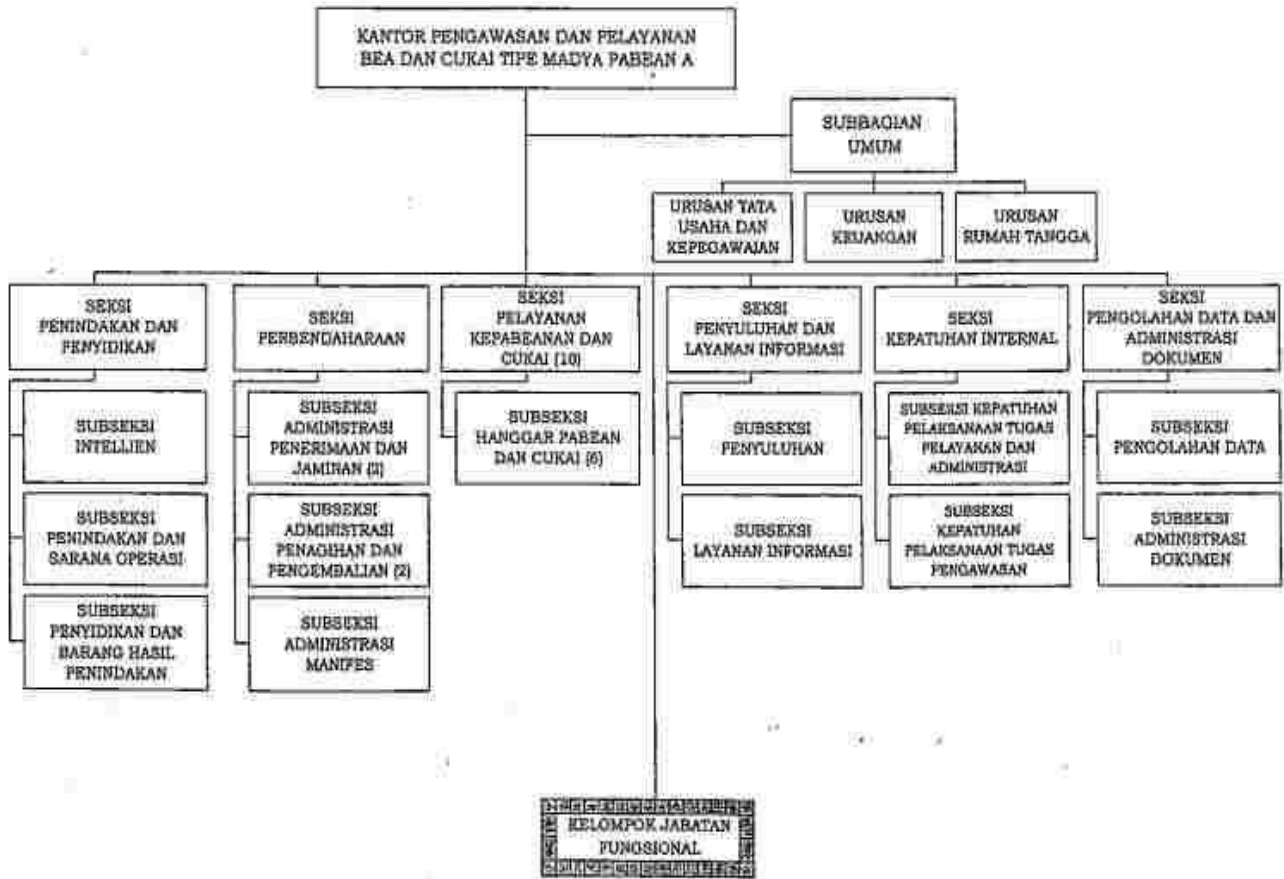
KANTOR PENGAWASAN DAN PELAYANAN BEA DAN CUKAI TIPE MADYA PABEAN A

SUBBAGIAN UMUM

URUSAN TATA USAHA DAN KEPEGAWAIAN

URUSAN KEUANGAN

URUSAN RUMAH TANGGA

SEKSI PENINDAKAN DAN PENYIDIKAN

SUBSEKSI INTELIJEN

SUBSEKSI PENINDAKAN DAN SARANA OPERASI

SUBSEKSI PENYIDIKAN DAN BARANG HASIL PENINDAKAN

SEKSI PERBENDAHARAAN

SUBSEKSI ADMINISTRASI PENERIMAAN DAN JAMINAN (2)

SUBSEKSI ADMINISTRASI PENAGIHAN DAN PENGEMBALIAN (2)

SUBSEKSI ADMINISTRASI MANIFES

SEKSI PELAYANAN KEPABEANAN DAN CUKAI (10)

SUBSEKSI HANGGAR PABEAN DAN CUKAI (6)

SEKSI PENYULUHAN DAN LAYANAN INFORMASI

SUBSEKSI PENYULUHAN

SUBSEKSI LAYANAN INFORMASI

SEKSI KEPATUHAN INTERNAL

SUBSEKSI KEPATUHAN PELAKSANAAN TUGAS PELAYANAN DAN ADMINISTRASI

SUBSEKSI KEPATUHAN PELAKSANAAN TUGAS PENGAWASAN

SEKSI PENGOLAHAN DATA DAN ADMINISTRASI DOKUMEN

SUBSEKSI PENGOLAHAN DATA

SUBSEKSI ADMINISTRASI DOKUMEN

KELOMPOK JABATAN FUNGSIONAL